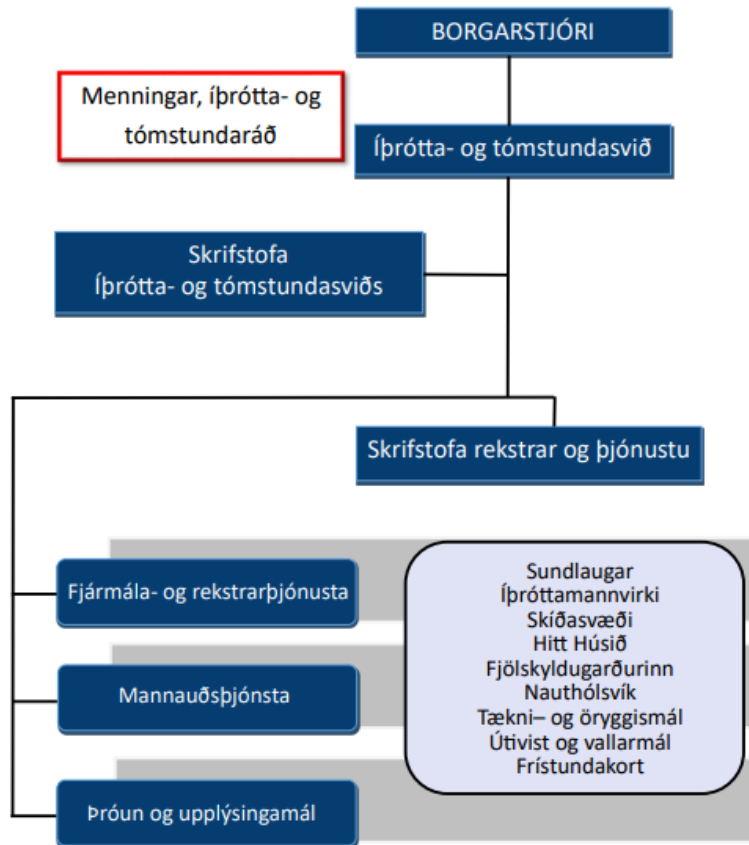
BORGARSTJÓRI

Menningar, íþrótta- og tómstundaráð

Íþrótta- og tómstundasvið

Skrifstofa Íþrótta- og tómstundasviðs

Skrifstofa rekstrar og þjónustu

Fjármála- og rekstrarþjónusta

Mannauðsþjónsta

Þróun og upplýsingamál

Sundlaugar
Íþróttamannvirki
Skíðasvæði
Hitt Húsið
Fjölskyldugarðurinn
Nauthólsvík
Tækni– og öryggismál
Útivist og vallarmál
Frístundakort